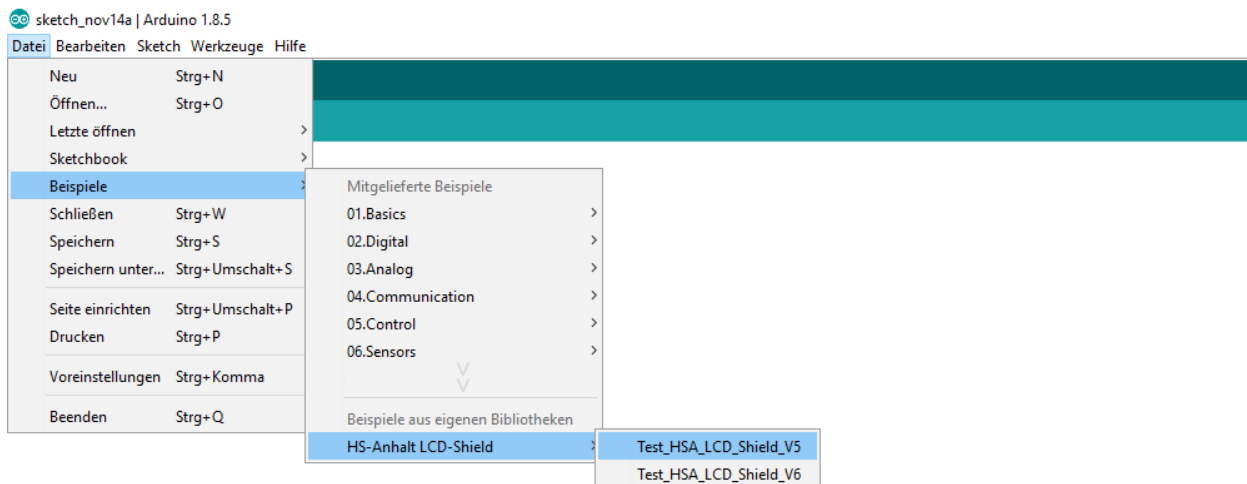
sketch_nov14a | Arduino 1.8.5
Datei Bearbeiten Sketch Werkzeuge Hilfe

Neu Strg+N
Öffnen... Strg+O
Letzte öffnen
Sketchbook
Beispiele
Schließen Strg+W
Speichern Strg+S
Speichern unter... Strg+Umschalt+S

Seite einrichten Strg+Umschalt+P
Drucken Strg+P

Voreinstellungen Strg+Komma

Beenden Strg+Q

Mitgelieferte Beispiele
01.Basics
02.Digital
03.Analog
04.Communication
05.Control
06.Sensors

Beispiele aus eigenen Bibliotheken
HS-Anhalt LCD-Shield

Test_HSA_LCD_Shield_V5
Test_HSA_LCD_Shield_V6